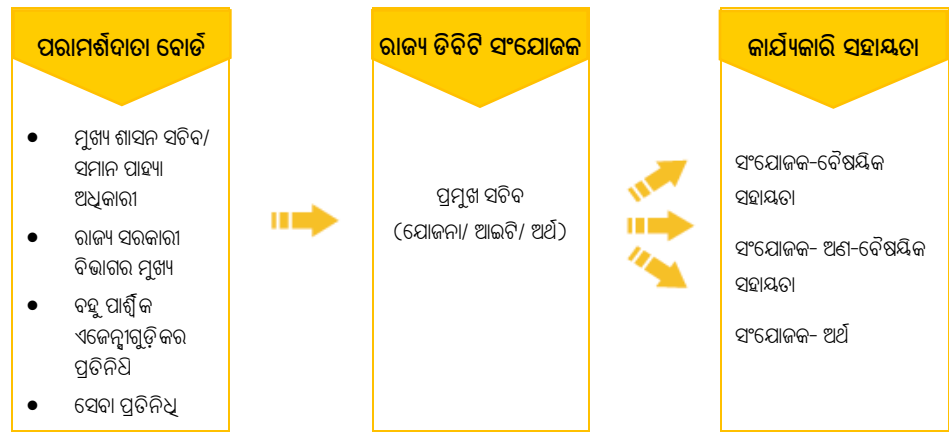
ପରାମର୍ଶଦାତା ବୋର୍ଡ

• ମୁଖ୍ୟ ଶାସନ ସଚିବ/ ସମାନ ପାହ୍ୟା ଅଧିକାରୀ
• ରାଜ୍ୟ ସରକାରୀ ବିଭାଗର ମୁଖ୍ୟ
• ବହୁ ପାର୍ଶ୍ୱିକ ଏଜେନ୍ସୀଗୁଡ଼ିକର ପ୍ରତିନିଧି
• ସେବା ପ୍ରତିନିଧି

ରାଜ୍ୟ ଡିବିଟି ସଂଯୋଜକ

ପ୍ରମୁଖ ସଚିବ (ଯୋଜନା/ ଆଇଟି/ ଅର୍ଥ)

କାର୍ଯ୍ୟକାରି ସହାୟତା

ସଂଯୋଜକ-ବୈଷୟିକ ସହାୟତା

ସଂଯୋଜକ- ଅଣ-ବୈଷୟିକ ସହାୟତା

ସଂଯୋଜକ- ଅର୍ଥ